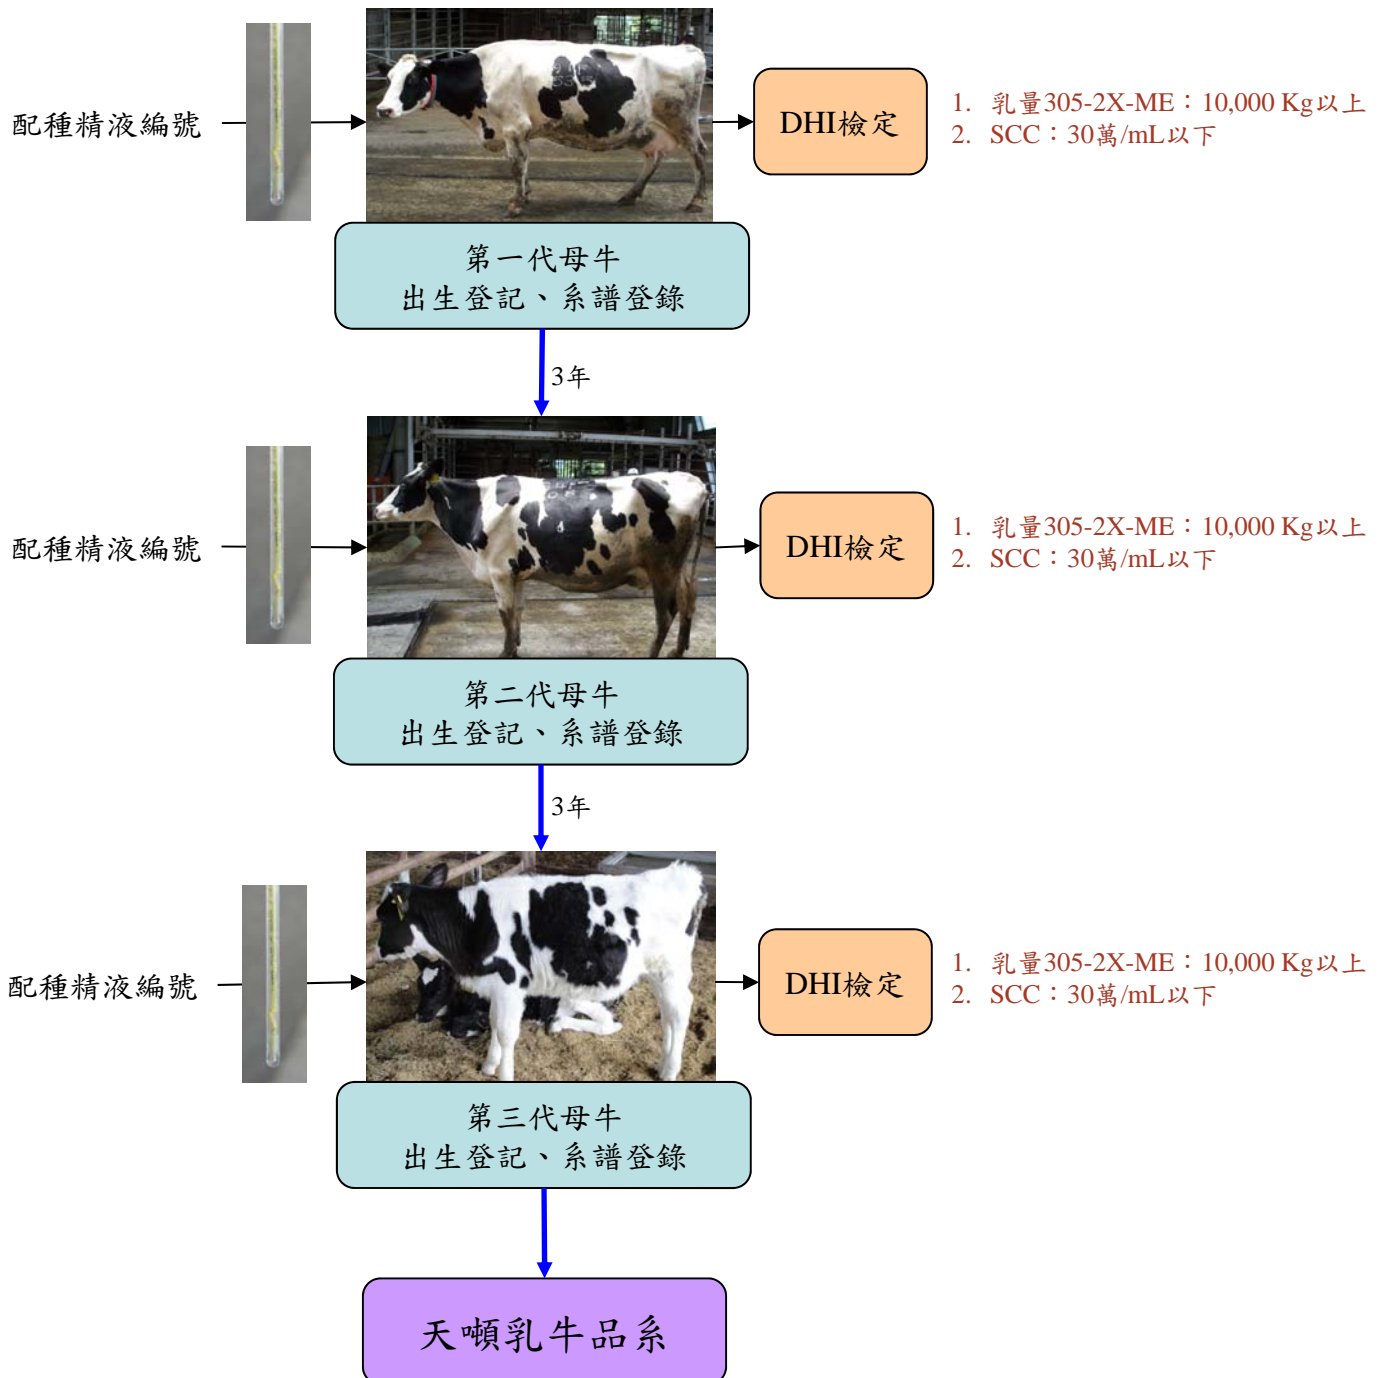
配種精液編號

DHI檢定

1. 乳量305-2X-ME：10,000 Kg以上
2. SCC：30萬/mL以下

第一代母牛
出生登記、系譜登錄

3年

配種精液編號

DHI檢定

1. 乳量305-2X-ME：10,000 Kg以上
2. SCC：30萬/mL以下

第二代母牛
出生登記、系譜登錄

3年

配種精液編號

DHI檢定

1. 乳量305-2X-ME：10,000 Kg以上
2. SCC：30萬/mL以下

第三代母牛
出生登記、系譜登錄

天噸乳牛品系